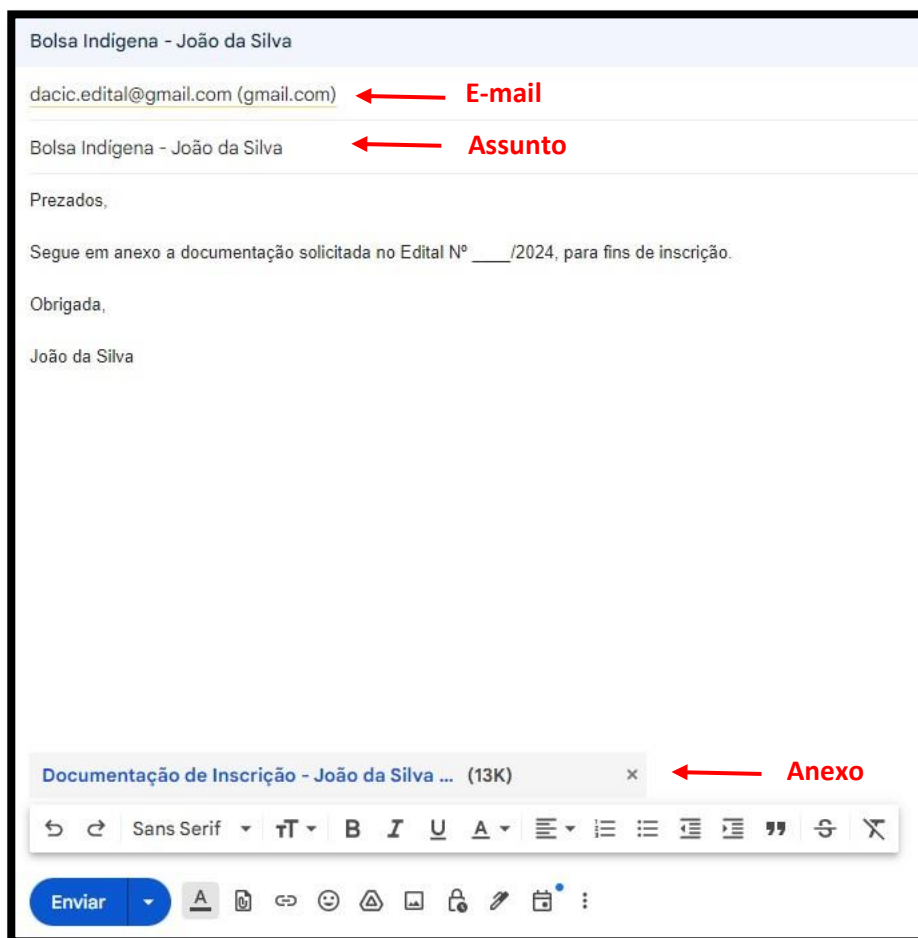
Bolsa Indígena - João da Silva

dacic.edital@gmail.com (gmail.com)

E-mail

Bolsa Indígena - João da Silva

Assunto

Prezados,

Segue em anexo a documentação solicitada no Edital Nº ____/2024, para fins de inscrição.

Obrigada,

João da Silva

Documentação de Inscrição - João da Silva ... (13K) ×

Anexo

Sans Serif

Enviar